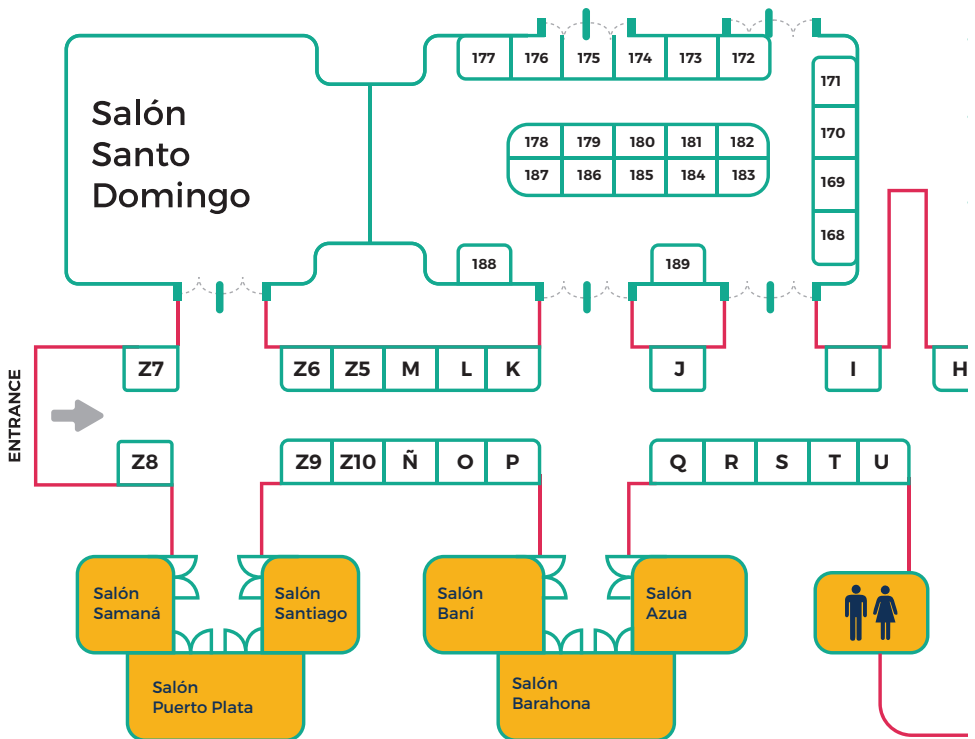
Salón Santo Domingo

177 176 175 174 173 172

171
170
169
168

178 179 180 181 182
187 186 185 184 183

188

189

ENTRANCE

Z7

Z6 Z5 M L K

J

I

H

Z8

Z9 Z10 Ñ O P

Q R S T U

Salón Samaná

Salón Santiago

Salón Puerto Plata

Salón Baní

Salón Azua

Salón Barahona